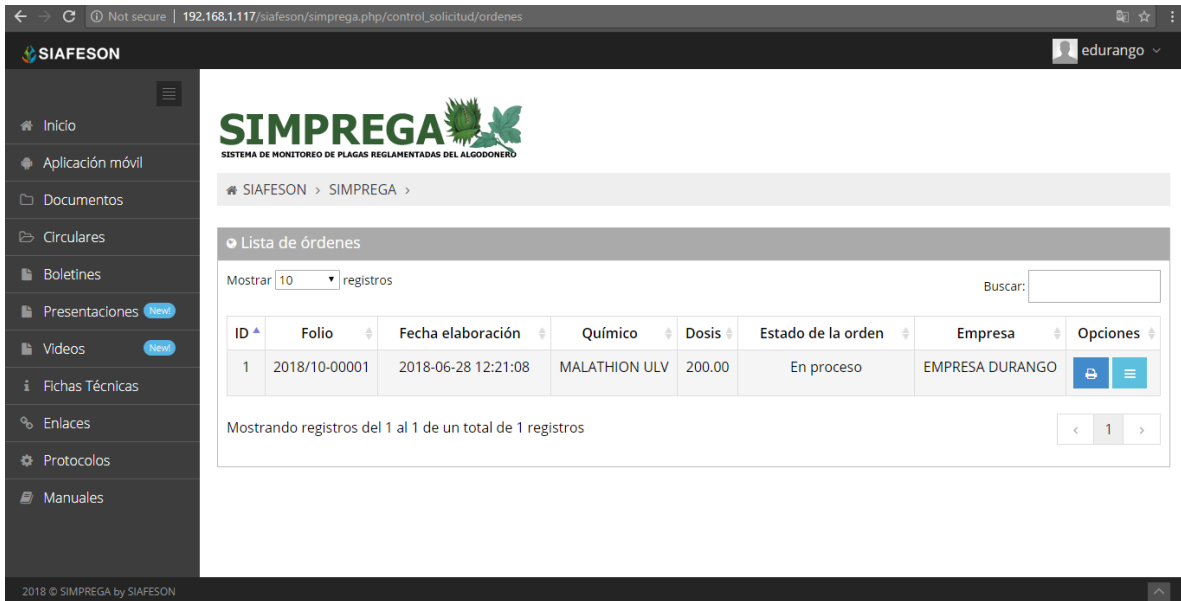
Not secure | 192.168.1.117/siafeson/simprega.php/control_solicitud/ordenes

SIAFESON

edurango

Inicio
Aplicación móvil
Documentos
Circulares
Boletines
Presentaciones New!
Videos New!
Fichas Técnicas
Enlaces
Protocolos
Manuales

SIMPREGA
SISTEMA DE MONITOREO DE PLAGAS REGLAMENTADAS DEL ALGODONERO

SIAFESON › SIMPREGA ›

Lista de órdenes

Mostrar 10 registros

Buscar:

| ID | Folio | Fecha elaboración | Químico | Dosis | Estado de la orden | Empresa | Opciones |
|---|---|---|---|---|---|---|---|
| 1 | 2018/10-00001 | 2018-06-28 12:21:08 | MALATHION ULV | 200.00 | En proceso | EMPRESA DURANGO | |

Mostrando registros del 1 al 1 de un total de 1 registros

‹ 1 ›

2018 © SIMPREGA by SIAFESON